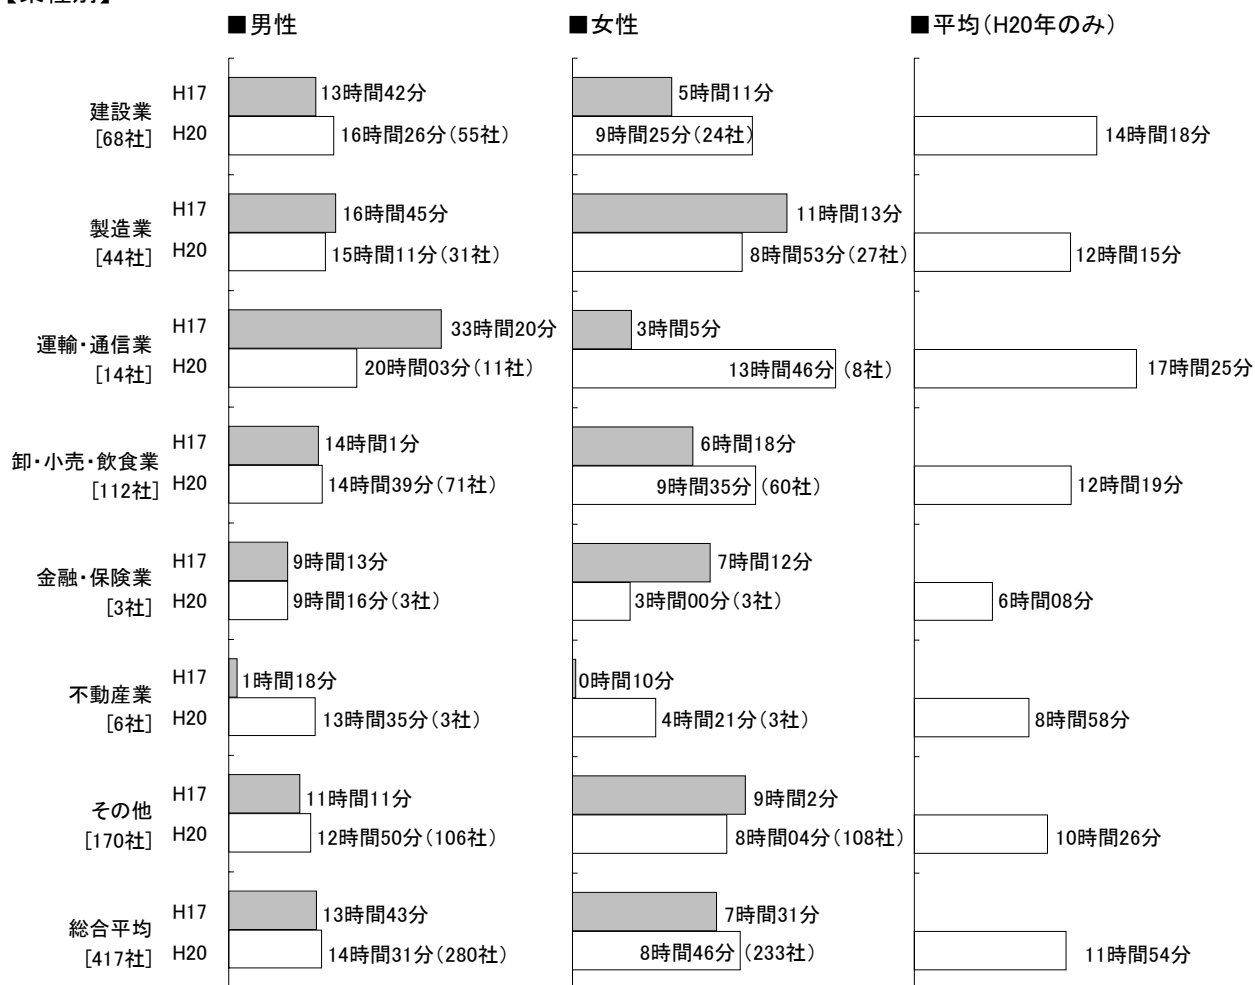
【業種別】

■男性 ■女性 ■平均(H20年のみ)

建設業 [68社]
H17 13時間42分 5時間11分
H20 16時間26分(55社) 9時間25分(24社) 14時間18分

製造業 [44社]
H17 16時間45分 11時間13分
H20 15時間11分(31社) 8時間53分(27社) 12時間15分

運輸・通信業 [14社]
H17 33時間20分 3時間5分
H20 20時間03分(11社) 13時間46分(8社) 17時間25分

卸・小売・飲食業 [112社]
H17 14時間1分 6時間18分
H20 14時間39分(71社) 9時間35分(60社) 12時間19分

金融・保険業 [3社]
H17 9時間13分 7時間12分
H20 9時間16分(3社) 3時間00分(3社) 6時間08分

不動産業 [6社]
H17 1時間18分 0時間10分
H20 13時間35分(3社) 4時間21分(3社) 8時間58分

その他 [170社]
H17 11時間11分 9時間2分
H20 12時間50分(106社) 8時間04分(108社) 10時間26分

総合平均 [417社]
H17 13時間43分 7時間31分
H20 14時間31分(280社) 8時間46分(233社) 11時間54分